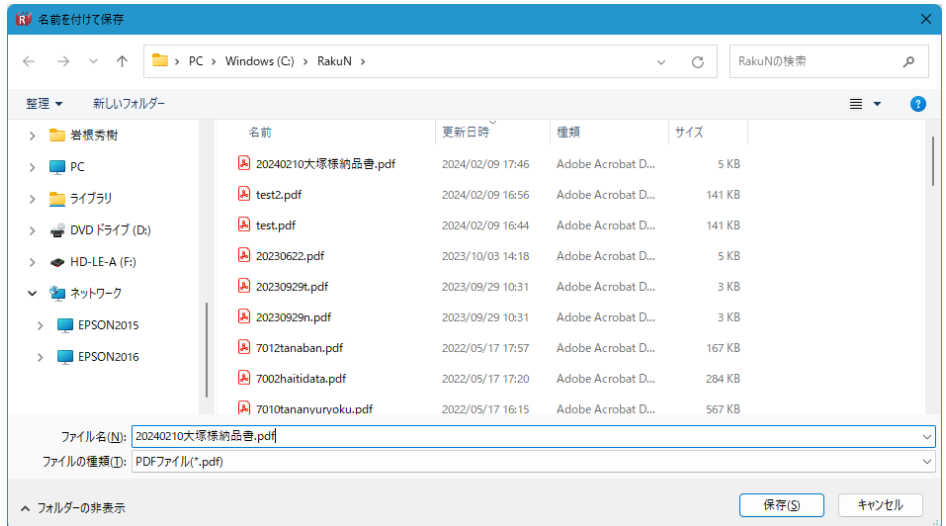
名前を付けて保存

PC › Windows (C:) › RakuN ›

RakuNの検索

整理 ▾ 新しいフォルダー

岩根秀樹
PC
ライブラリ
DVD ドライブ (D:)
HD-LE-A (F:)
ネットワーク
EPSON2015
EPSON2016

| 名前 | 更新日時 | 種類 | サイズ |
|---|---|---|---|
| 20240210大塚様納品書.pdf | 2024/02/09 17:46 | Adobe Acrobat D... | 5 KB |
| test2.pdf | 2024/02/09 16:56 | Adobe Acrobat D... | 141 KB |
| test.pdf | 2024/02/09 16:44 | Adobe Acrobat D... | 141 KB |
| 20230622.pdf | 2023/10/03 14:18 | Adobe Acrobat D... | 5 KB |
| 20230929t.pdf | 2023/09/29 10:31 | Adobe Acrobat D... | 3 KB |
| 20230929n.pdf | 2023/09/29 10:31 | Adobe Acrobat D... | 3 KB |
| 7012tanaban.pdf | 2022/05/17 17:57 | Adobe Acrobat D... | 167 KB |
| 7002haitidata.pdf | 2022/05/17 17:20 | Adobe Acrobat D... | 284 KB |
| 7010tananyuryoku.pdf | 2022/05/17 16:15 | Adobe Acrobat D... | 567 KB |

ファイル名(N): 20240210大塚様納品書.pdf
ファイルの種類(T): PDFファイル(*.pdf)

フォルダーの非表示

保存(S) キャンセル